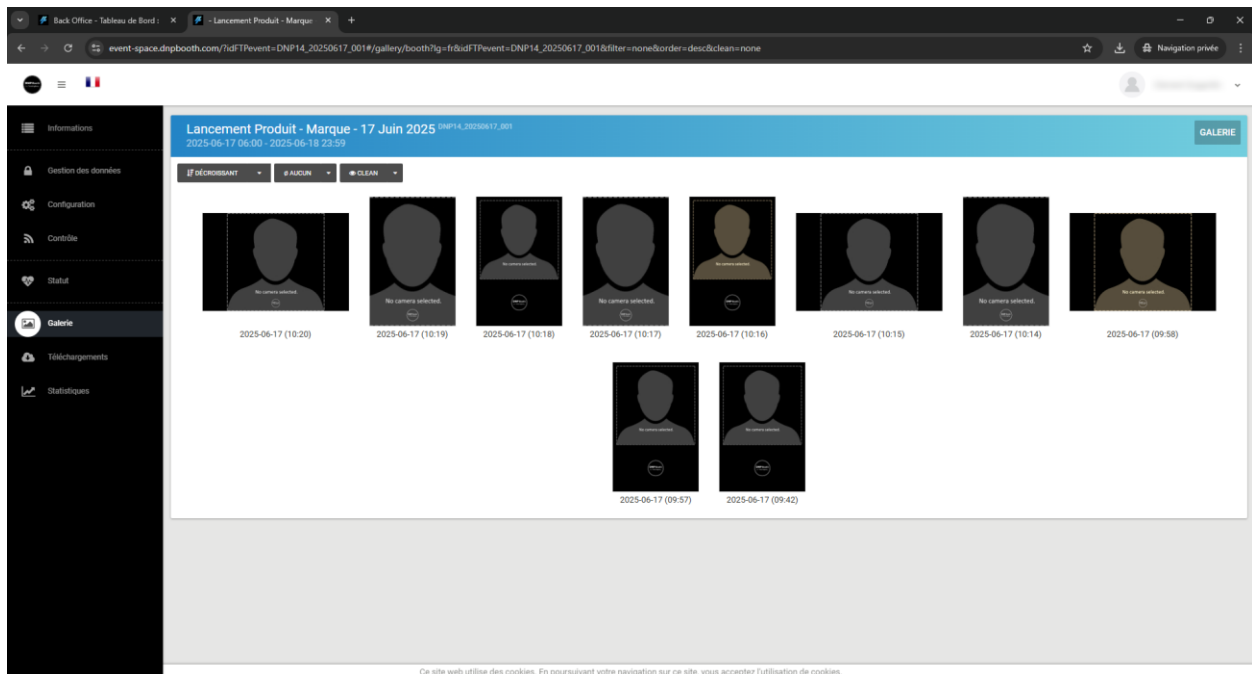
Back Office - Tableau de Bord : ×
- Lancement Produit - Marque ×
+

event-space.dnpbooth.com/?idFTPevent=DNP14_20250617_001#/gallery/booth?lg=fr&idFTPevent=DNP14_20250617_001&filter=none&order=desc&clean=none

Navigation privée

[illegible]

Informations
Gestion des données
Configuration
Contrôle
Statut
Galerie
Téléchargements
Statistiques

Lancement Produit - Marque - 17 Juin 2025 DNP14_20250617_001
2025-06-17 06:00 - 2025-06-18 23:59

GALERIE

DÉCROISSANT
AUCUN
CLEAN

No camera selected.
2025-06-17 (10:20)
No camera selected.
2025-06-17 (10:19)
No camera selected.
2025-06-17 (10:18)
No camera selected.
2025-06-17 (10:17)
No camera selected.
2025-06-17 (10:16)
No camera selected.
2025-06-17 (10:15)
No camera selected.
2025-06-17 (10:14)
No camera selected.
2025-06-17 (09:58)
No camera selected.
2025-06-17 (09:57)
No camera selected.
2025-06-17 (09:42)

Ce site web utilise des cookies. En poursuivant votre navigation sur ce site, vous acceptez l'utilisation de cookies.